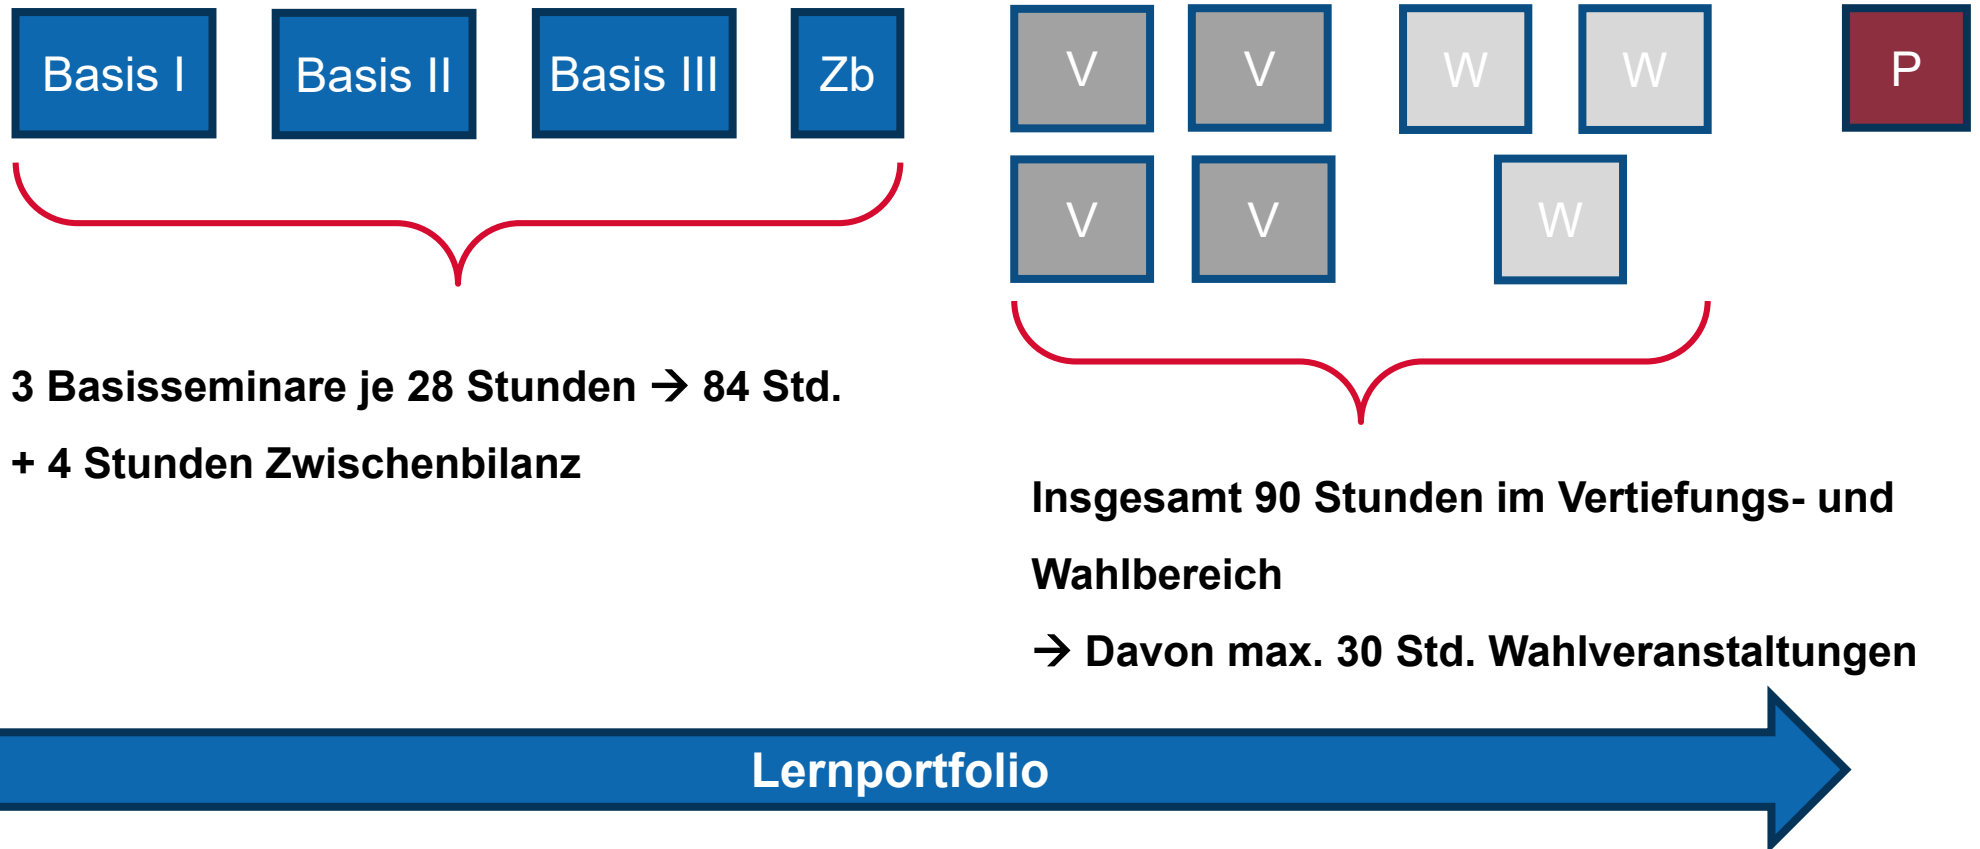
Basis I Basis II Basis III Zb

V V W W P

V V W

3 Basisseminare je 28 Stunden → 84 Std.

+ 4 Stunden Zwischenbilanz

Insgesamt 90 Stunden im Vertiefungs- und Wahlbereich

→ Davon max. 30 Std. Wahlveranstaltungen

Lernportfolio